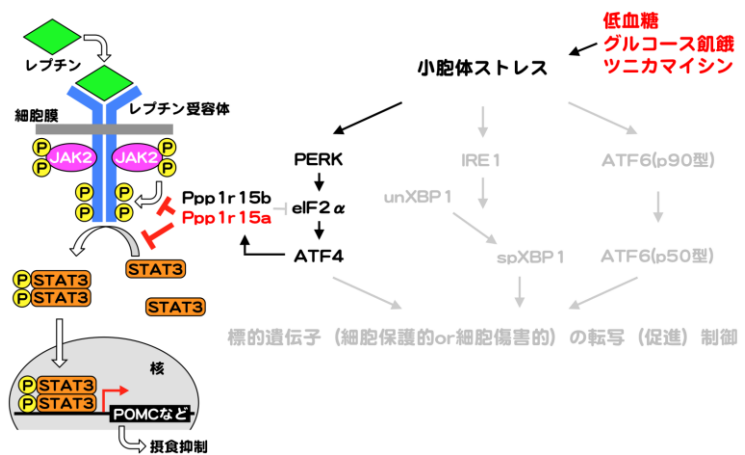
レプチン
レプチン受容体
細胞膜
P JAK2 P
P JAK2 P
P P
P P
Ppp1r15b
Ppp1r15a
STAT3
P STAT3
P STAT3
STAT3
核
P STAT3
P STAT3
POMCなど
摂食抑制

低血糖
グルコース飢餓
ツニカマイシン
小胞体ストレス
PERK
eIF2$\alpha$
ATF4
IRE1
unXBP1
spXBP1
ATF6(p90型)
ATF6(p50型)
標的遺伝子（細胞保護的or細胞傷害的）の転写（促進）制御